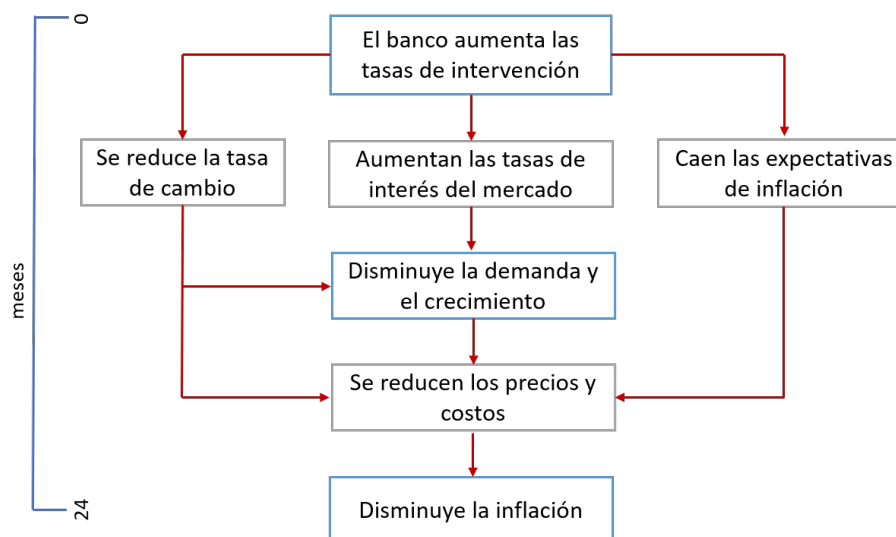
0

meses

24

El banco aumenta las tasas de intervención

Se reduce la tasa de cambio

Aumentan las tasas de interés del mercado

Caen las expectativas de inflación

Disminuye la demanda y el crecimiento

Se reducen los precios y costos

Disminuye la inflación